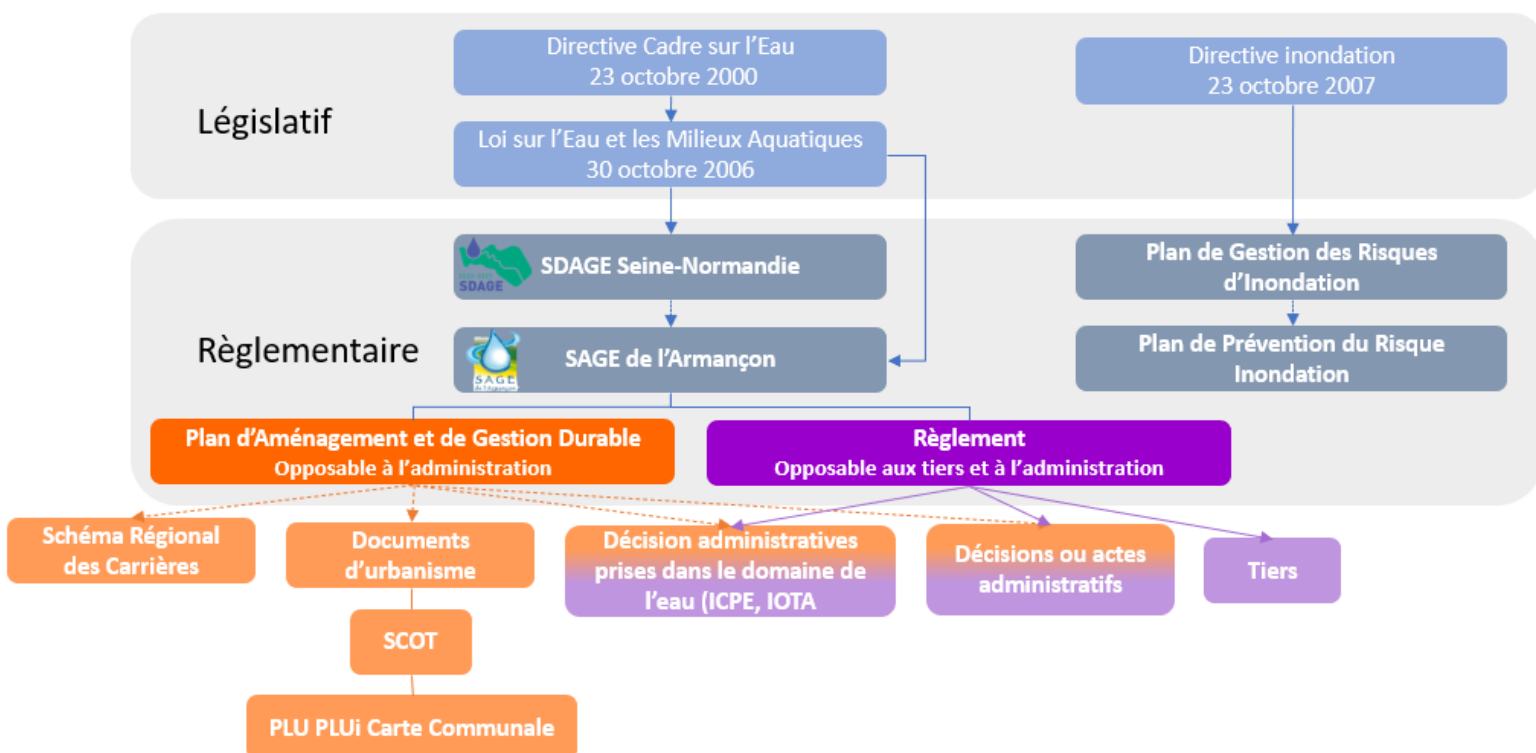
Législatif

Directive Cadre sur l'Eau
23 octobre 2000

Loi sur l'Eau et les Milieux Aquatiques
30 octobre 2006

Directive inondation
23 octobre 2007

Règlementaire

SDAGE

SDAGE Seine-Normandie

SAGE

SAGE de l'Armançon

Plan de Gestion des Risques d'Inondation

Plan de Prévention du Risque Inondation

Plan d'Aménagement et de Gestion Durable
Opposable à l'administration

Règlement
Opposable aux tiers et à l'administration

Schéma Régional des Carrières

Documents d'urbanisme

Décision administratives prises dans le domaine de l'eau (ICPE, IOTA

Décisions ou actes administratifs

Tiers

SCOT

PLU PLUi Carte Communale